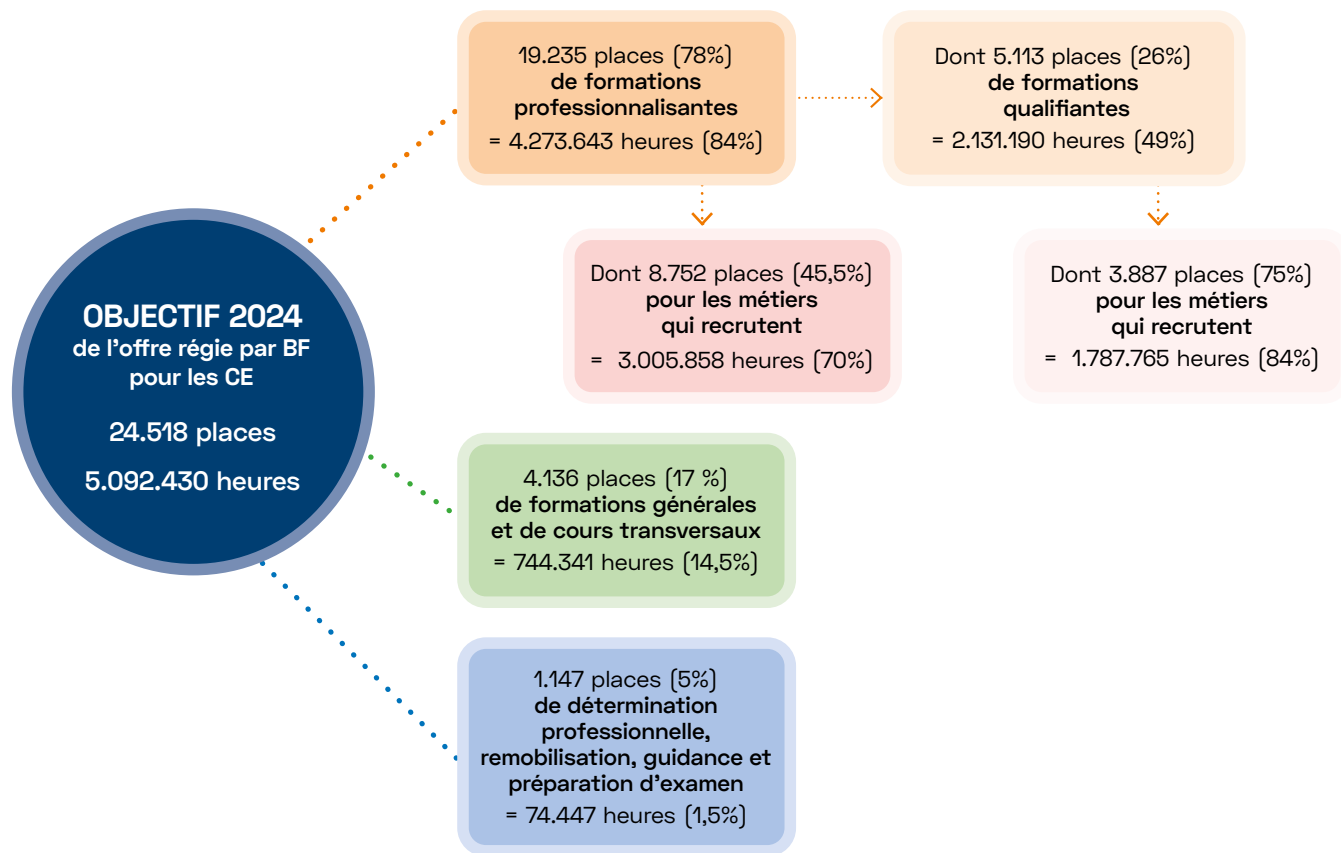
OBJECTIF 2024
de l'offre régie par BF pour les CE

24.518 places

5.092.430 heures

19.235 places (78%)
de formations professionnalisantes
= 4.273.643 heures (84%)

Dont 5.113 places (26%)
de formations qualifiantes
= 2.131.190 heures (49%)

Dont 8.752 places (45,5%)
pour les métiers qui recrutent
= 3.005.858 heures (70%)

Dont 3.887 places (75%)
pour les métiers qui recrutent
= 1.787.765 heures (84%)

4.136 places (17 %)
de formations générales et de cours transversaux
= 744.341 heures (14,5%)

1.147 places (5%)
de détermination professionnelle, remobilisation, guidance et préparation d'examen
= 74.447 heures (1,5%)